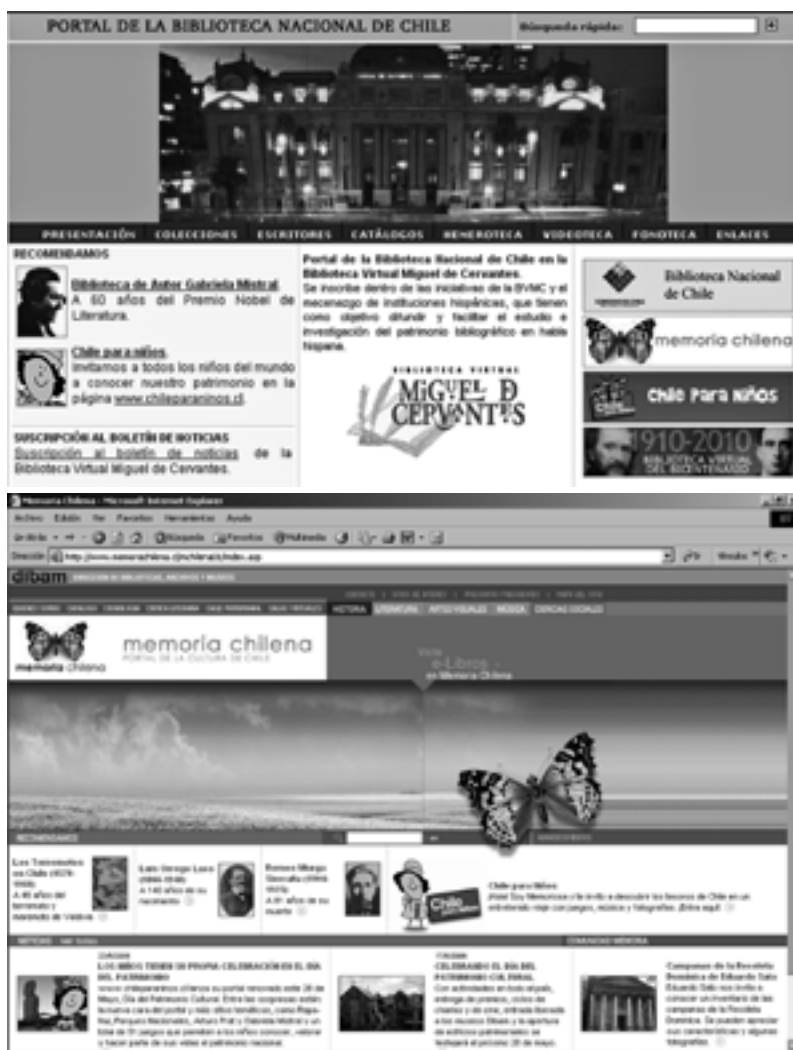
PORTAL DE LA BIBLIOTECA NACIONAL DE CHILE

Búsqueda rápida:

PRESENTACIÓN COLECCIONES ESCRITORES CATÁLOGOS HEMEROTECA VIDEOTECA FONOTECA ENLACES

RECOMENDAMOS

Biblioteca de Autor Gabriela Mistral. A 60 años del Premio Nobel de Literatura.

Chile para niños. Invitamos a todos los niños del mundo a conocer nuestro patrimonio en la página www.chileparaninos.cl.

SUSCRIPCIÓN AL BOLETÍN DE NOTICIAS
Suscripción al boletín de noticias de la Biblioteca Virtual Miguel de Cervantes.

Portal de la Biblioteca Nacional de Chile en la Biblioteca Virtual Miguel de Cervantes.
Se inscribe dentro de las iniciativas de la BVMC y el mecenazgo de instituciones hispánicas, que tienen como objetivo difundir y facilitar el estudio e investigación del patrimonio bibliográfico en habla hispana.

BIBLIOTECA VIRTUAL
MIGUEL DE CERVANTES

Biblioteca Nacional de Chile

memoria chilena

Chile para Niños

1910-2010
BIBLIOTECA VIRTUAL DEL BICENTENARIO

Memoria Chilena - Microsoft Internet Explorer
Archivo Edición Ver Favoritos Herramientas Ayuda
Atrás Búsqueda Favoritos Multimedia
Dirección http://www.memoriachilena.cl/mchilena01/index.asp
Vínculos

dibam DIRECCIÓN DE BIBLIOTECAS, ARCHIVOS Y MUSEOS

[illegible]

HISTORIA LITERATURA ARTES VISUALES MÚSICA CIENCIAS SOCIALES

memoria chilena
memoria chilena
PORTAL DE LA CULTURA DE CHILE

Visite
e-Libros
en Memoria Chilena

RECOMENDAMOS

Los Terremotos en Chile (1570-1960) A 48 años del terremoto y maremoto de Valdivia

Luis George Lave (1866-1936) A 140 años de su nacimiento

Romeo Murga Sánchez (1904-1925) A 81 años de su muerte

Chile para Niños
¡Hola! Soy Memoriosa y te invito a descubrir los tesoros de Chile en un entretenido viaje con juegos, música y fotografías. ¡Entra aquí!

NOTICIAS

LOS NIÑOS TIENEN SU PROPIA CELEBRACIÓN EN EL DÍA DEL PATRIMONIO
www.chileparaninos.cl presenta su portal renovado este 28 de Mayo, Día del Patrimonio Cultural. Entre las sorpresas están la nueva cara del portal y más sitios temáticos, como Rapa-Nui, Parques Nacionales, Arturo Prat y Gabriela Mistral y un total de 91 juegos que permiten a los niños conocer, valorar y hacer parte de sus vidas el patrimonio nacional.

CELEBRANDO EL DÍA DEL PATRIMONIO CULTURAL
Con actividades en todo el país, entrega de premios, ciclos de charlas y de cine, entrada liberada a los museos Dibam y la apertura de edificios patrimoniales se festejará el próximo 28 de mayo.

COMUNIDAD MEMORIA

Campanas de la Revista Dominical de Eduardo Salo
Eduardo Salo nos invita a conocer un inventario de las campanas de la Revista Dominical. Se pueden apreciar sus características y algunas fotografías.